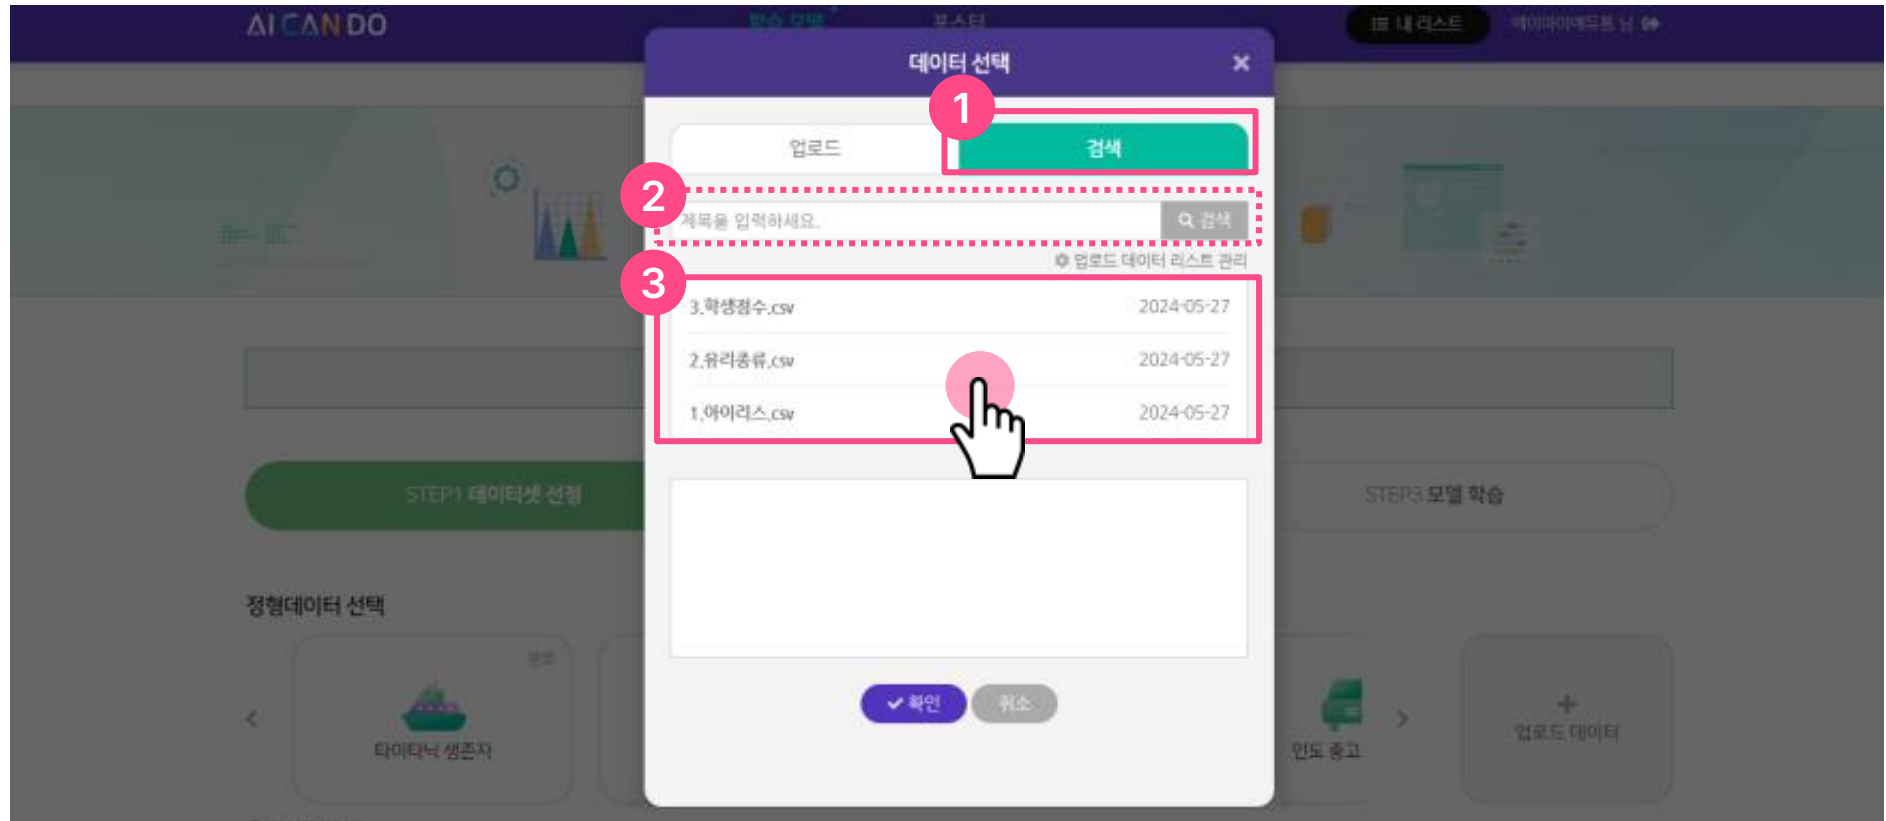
AI CAN DO

학습 모델 포스터

내 리스트 에이아이캔두 님

데이터 선택

1

업로드

검색

2

제목을 입력하세요.

검색

업로드 데이터 리스트 관리

3

3.학생점수.csv 2024-05-27

2.유리종류.csv 2024-05-27

1.아이리스.csv 2024-05-27

확인

취소

STEP1 데이터셋 선정

STEP3 모델 학습

정형데이터 선택

타이타닉 생존자

인도 중고

업로드 데이터